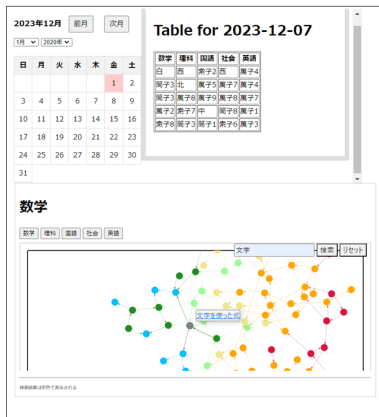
2023年12月 前月 次月

1月 2020年

| 日 | 月 | 火 | 水 | 木 | 金 | 土 |
|---|---|---|---|---|---|---|
| | | | | | 1 | 2 |
| 3 | 4 | 5 | 6 | 7 | 8 | 9 |
| 10 | 11 | 12 | 13 | 14 | 15 | 16 |
| 17 | 18 | 19 | 20 | 21 | 22 | 23 |
| 24 | 25 | 26 | 27 | 28 | 29 | 30 |
| 31 | | | | | | |

Table for 2023-12-07

| 数学 | 理科 | 国語 | 社会 | 英語 |
|---|---|---|---|---|
| 白 | 西 | 葉子2 | 西 | 葉子4 |
| 葉子3 | 北 | 葉子5 | 葉子7 | 葉子4 |
| 葉子3 | 葉子8 | 葉子9 | 葉子8 | 葉子7 |
| 葉子2 | 葉子7 | 中 | 葉子8 | 葉子1 |
| 葉子8 | 葉子3 | 葉子1 | 葉子6 | 葉子3 |

数学

数学 理科 国語 社会 英語

文字 検索 リセット

文字を使ったゲ

検索結果は赤色で表示される